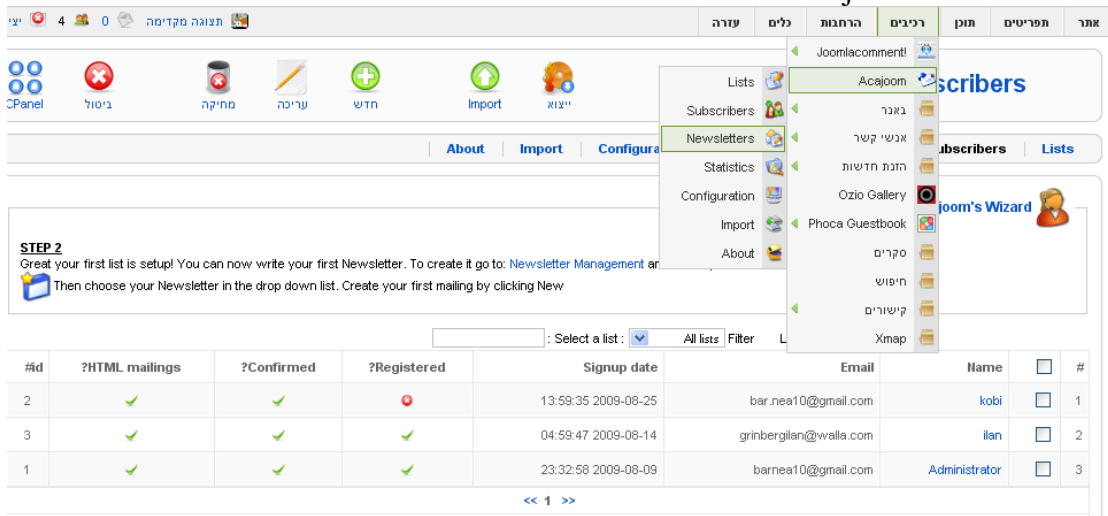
יצי 4 0 תצוגה מקדימה

עזרה כלים הרחבות רכיבים תוכן תפריטים אתר

Joomlacomment!
Acajoom
באנר
אנשי קשר
הזנת חדשות
Ozio Gallery
Phoca Guestbook
סקרים
חיפוש
קישורים
Xmap

Lists
Subscribers
Newsletters
Statistics
Configuration
Import
About

CPanel ביטול מחיקה עריכה חדש Import ייצוא

scribers

About | Import | Configura

ubscribers | Lists

jooom's Wizard

STEP 2
Great your first list is setup! You can now write your first Newsletter. To create it go to: Newsletter Management an
Then choose your Newsletter in the drop down list. Create your first mailing by clicking New

: Select a list : All lists Filter L

| #id | ?HTML mailings | ?Confirmed | ?Registered | Signup date | Email | Name | | # |
|---|---|---|---|---|---|---|---|---|
| 2 | ✔ | ✔ | ✖ | 13:59:35 2009-08-25 | bar.nea10@gmail.com | kobi | ☐ | 1 |
| 3 | ✔ | ✔ | ✔ | 04:59:47 2009-08-14 | grinbergilan@walla.com | ilan | ☐ | 2 |
| 1 | ✔ | ✔ | ✔ | 23:32:58 2009-08-09 | barnea10@gmail.com | Administrator | ☐ | 3 |

<< 1 >>